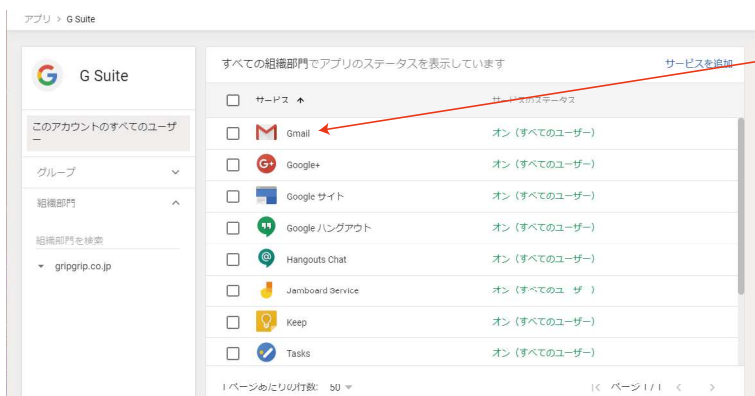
アプリ > G Suite

G Suite

このアカウントのすべてのユーザー

グループ

組織部門

組織部門を検索

gripgrip.co.jp

すべての組織部門でアプリのステータスを表示しています

サービスを追加

| サービス | サービスのステータス |
|---|---|
| Gmail | オン（すべてのユーザー） |
| Google+ | オン（すべてのユーザー） |
| Google サイト | オン（すべてのユーザー） |
| Google ハングアウト | オン（すべてのユーザー） |
| Hangouts Chat | オン（すべてのユーザー） |
| Jamboard Service | オン（すべてのユ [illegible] ザ ） |
| Keep | オン（すべてのユーザー） |
| Tasks | オン（すべてのユーザー） |

1 ページあたりの行数: 50

ページ 1 / 1